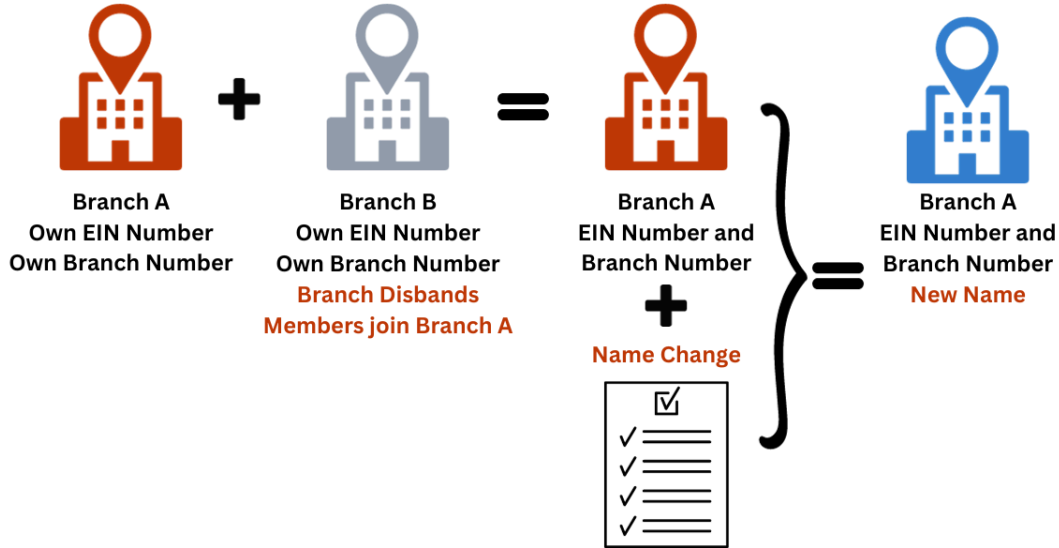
Branch A
Own EIN Number
Own Branch Number

+

Branch B
Own EIN Number
Own Branch Number
Branch Disbands
Members join Branch A

=

Branch A
EIN Number and
Branch Number

+

Name Change

=

Branch A
EIN Number and
Branch Number
New Name